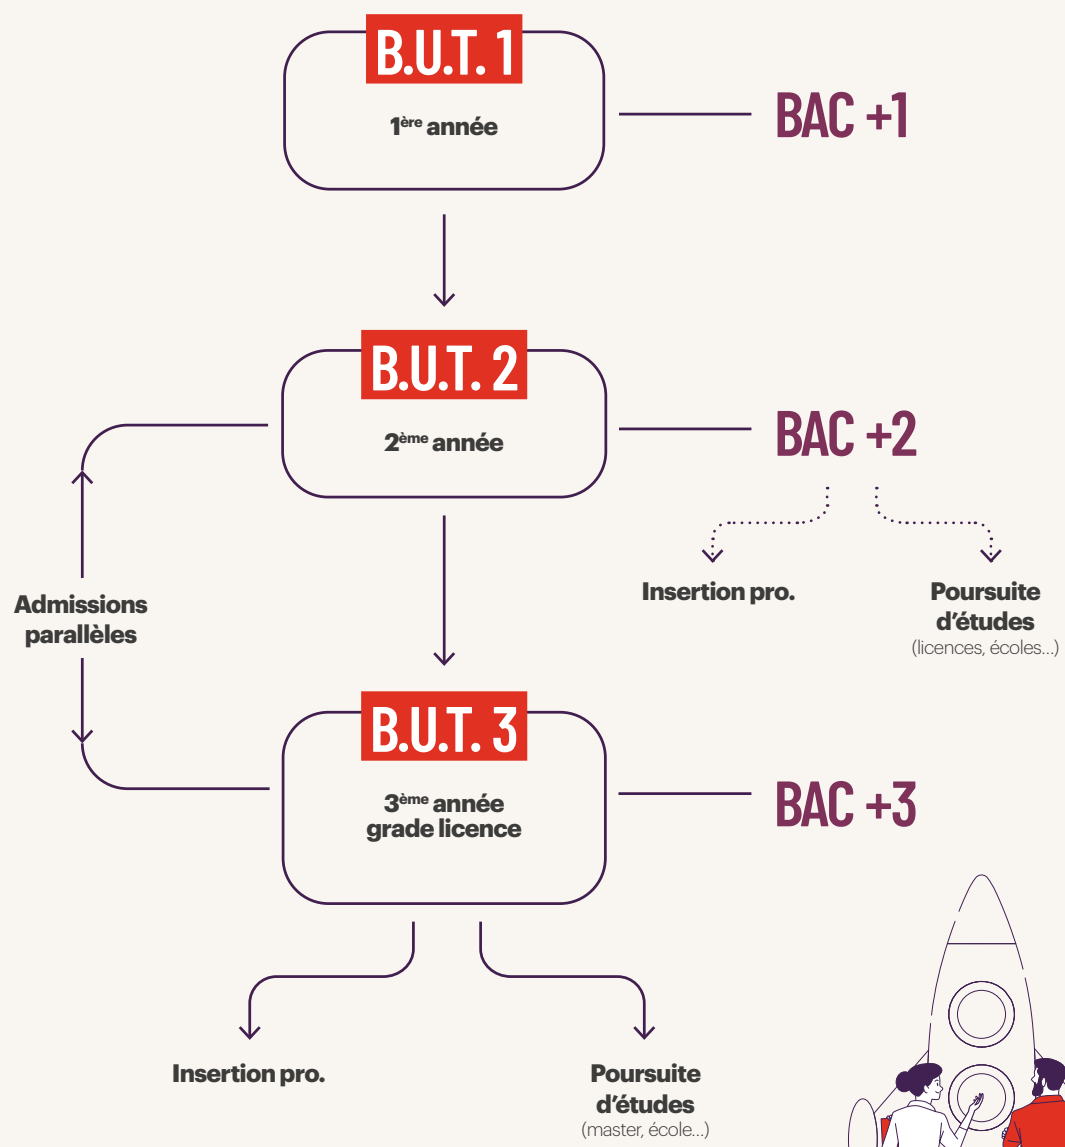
B.U.T. 1

1$^{ère}$ année

BAC +1

B.U.T. 2

2$^{ème}$ année

BAC +2

Insertion pro.

Poursuite d'études
(licences, écoles...)

Admissions parallèles

B.U.T. 3

3$^{ème}$ année
grade licence

BAC +3

Insertion pro.

Poursuite d'études
(master, école...)